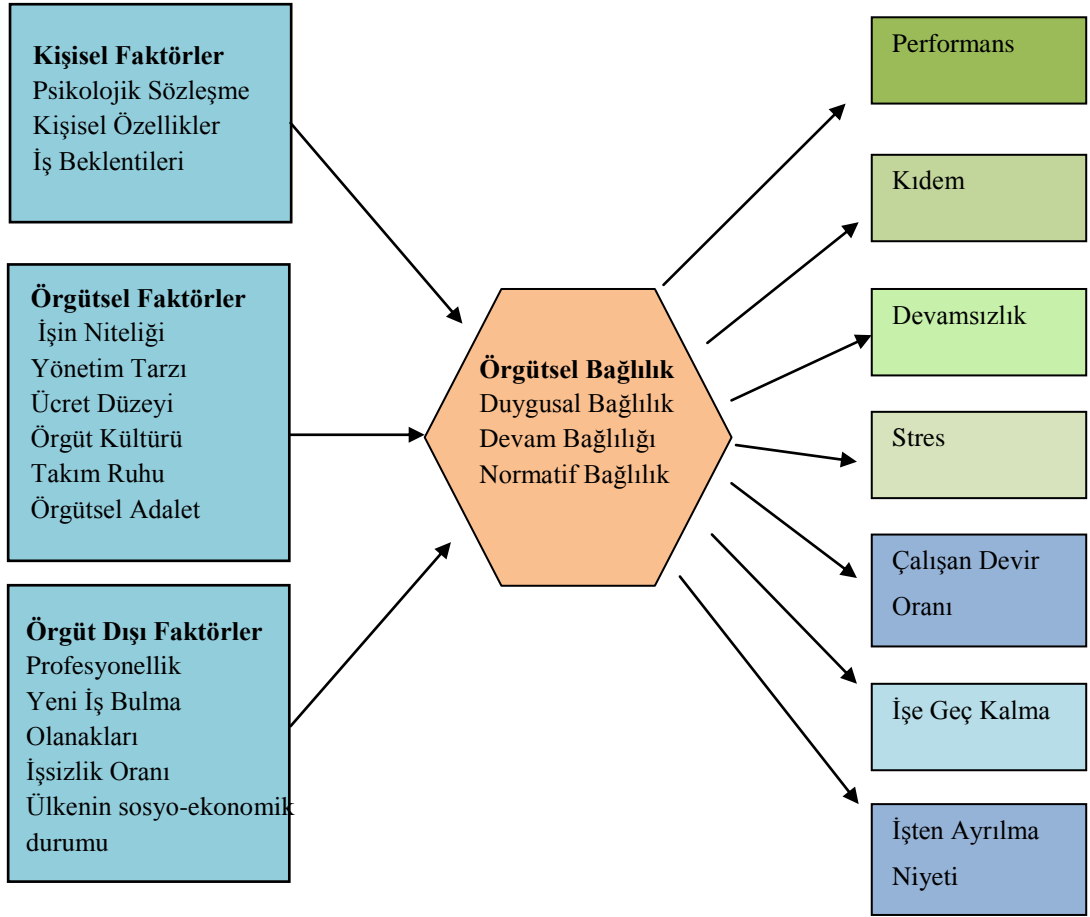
**Kişisel Faktörler**
Psikolojik Sözleşme
Kişisel Özellikler
İş Beklentileri

**Örgütsel Faktörler**
İşin Niteliği
Yönetim Tarzı
Ücret Düzeyi
Örgüt Kültürü
Takım Ruhu
Örgütsel Adalet

**Örgüt Dışı Faktörler**
Profesyonellik
Yeni İş Bulma Olanakları
İşsizlik Oranı
Ülkenin sosyo-ekonomik durumu

**Örgütsel Bağlılık**
Duygusal Bağlılık
Devam Bağlılığı
Normatif Bağlılık

Performans

Kıdem

Devamsızlık

Stres

Çalışan Devir Oranı

İşe Geç Kalma

İşten Ayrılma Niyeti